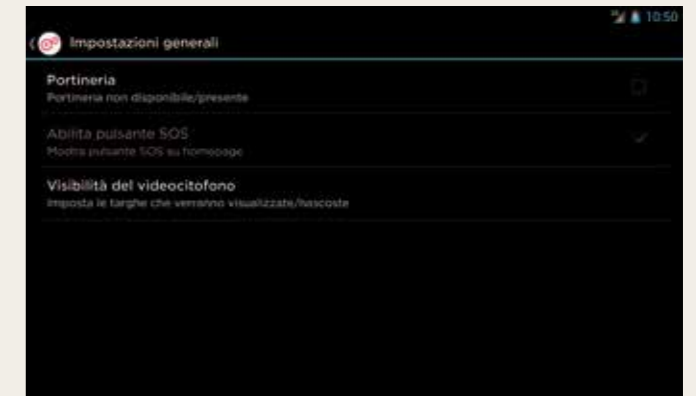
10:50

Impostazioni generali

Portineria
Portineria non disponibile/presente

Abilita pulsante SOS
Mostra pulsante SOS su homepage

Visibilità del videocitofono
Imposta le targhe che verranno visualizzate/nascoste